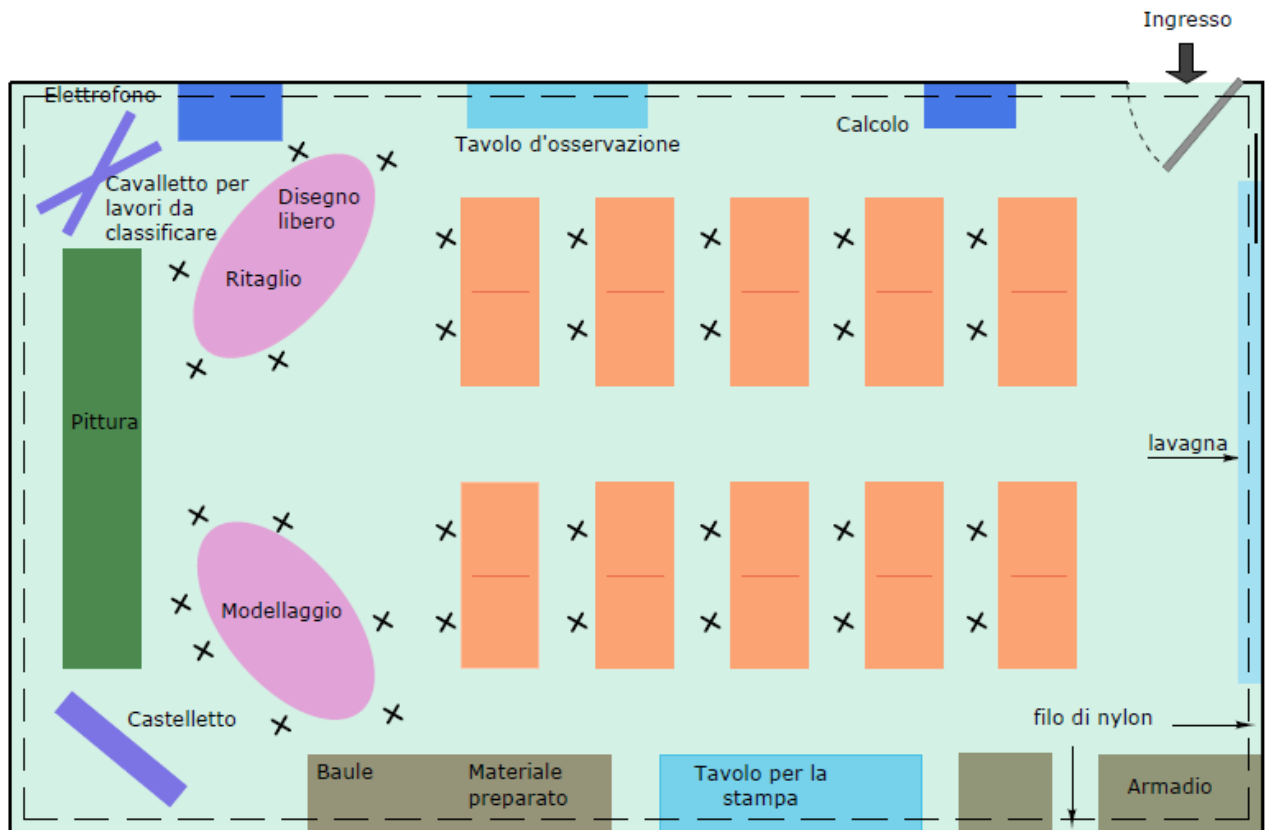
Ingresso

Elettrofono

Tavolo d'osservazione

Calcolo

Cavalletto per lavori da classificare

Disegno libero

Ritaglio

Pittura

lavagna

Modellaggio

Castelletto

filo di nylon

Baule

Materiale preparato

Tavolo per la stampa

Armadio